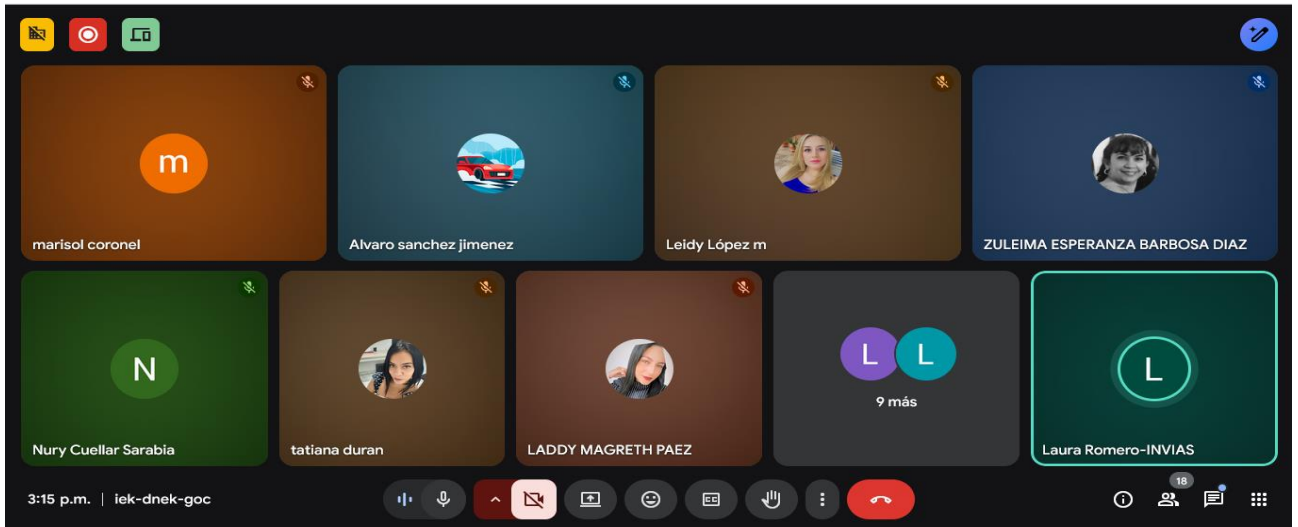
m

marisol coronel

Alvaro sanchez jimenez

Leidy López m

ZULEIMA ESPERANZA BARBOSA DIAZ

N

Nury Cuellar Sarabia

tatiana duran

LADDY MAGRETH PAEZ

L L

9 más

L

Laura Romero-INVIAS

3:15 p.m. | iek-dnek-goc

18